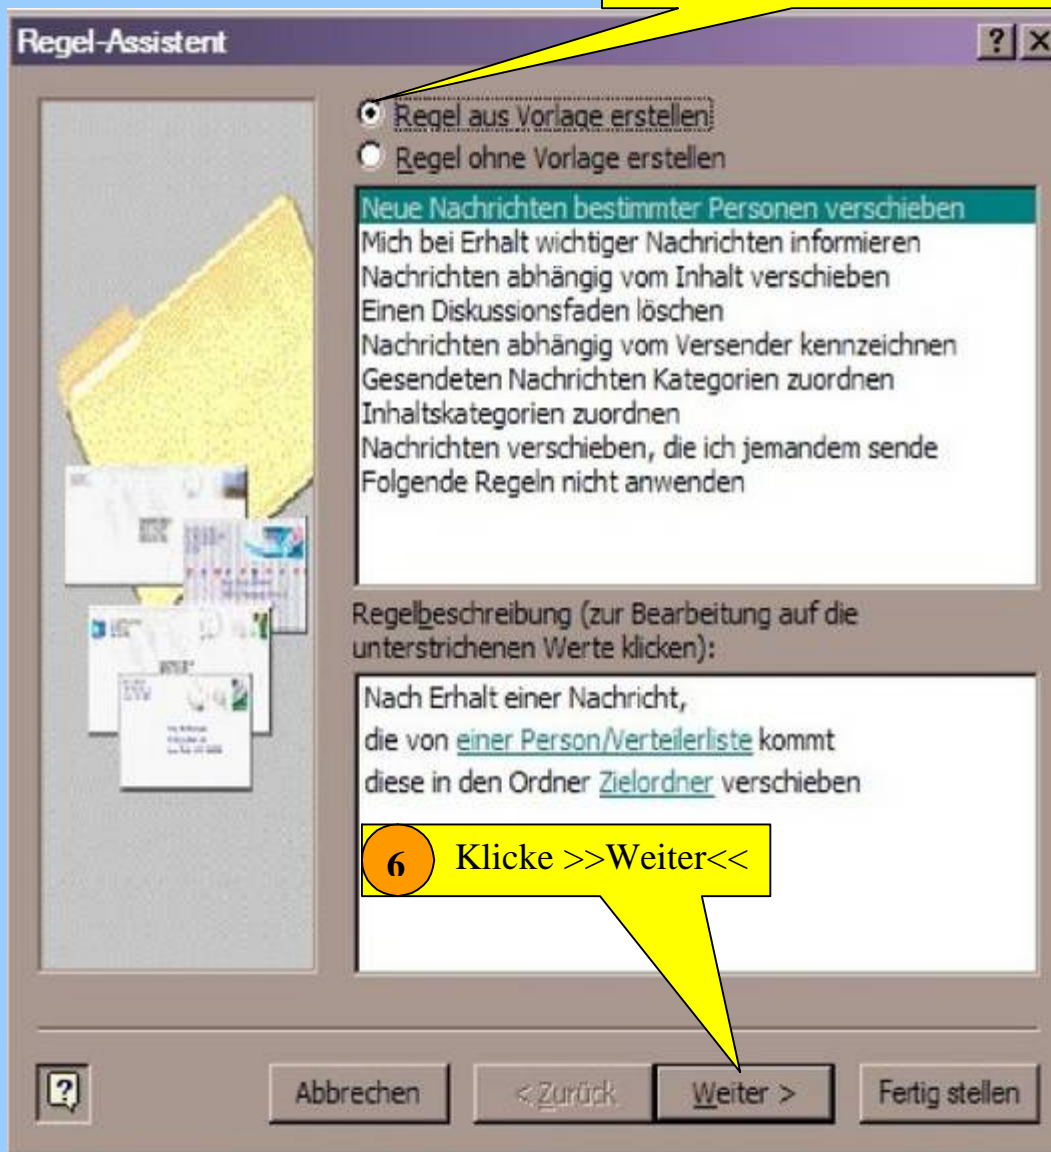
Regel-Assistent

? X

Regel aus Vorlage erstellen

Regel ohne Vorlage erstellen

Neue Nachrichten bestimmter Personen verschieben
Mich bei Erhalt wichtiger Nachrichten informieren
Nachrichten abhängig vom Inhalt verschieben
Einen Diskussionsfaden löschen
Nachrichten abhängig vom Versender kennzeichnen
Gesendeten Nachrichten Kategorien zuordnen
Inhaltskategorien zuordnen
Nachrichten verschieben, die ich jemandem sende
Folgende Regeln nicht anwenden

Regelbeschreibung (zur Bearbeitung auf die unterstrichenen Werte klicken):

Nach Erhalt einer Nachricht,
die von einer Person/Verteilerliste kommt
diese in den Ordner Zielordner verschieben

6 Klicke >>Weiter<<

?

Abbrechen

< Zurück

Weiter >

Fertig stellen